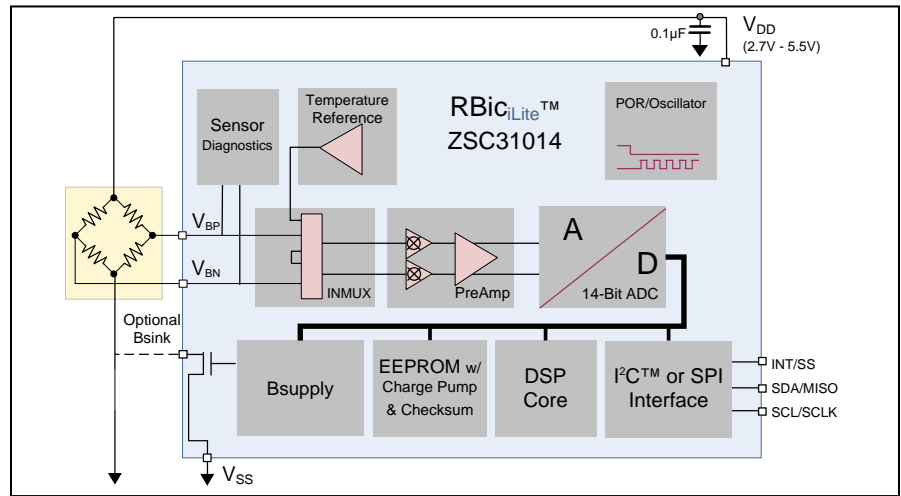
0.1µF

$V_{DD}$
(2.7V - 5.5V)

Sensor Diagnostics

Temperature Reference

RBic$_{iLite}$™
ZSC31014

POR/Oscillator

$V_{BP}$

$V_{BN}$

INMUX

PreAmp

A

D

14-Bit ADC

Optional Bsink

Bsupply

EEPROM w/ Charge Pump & Checksum

DSP Core

I$^2$C™ or SPI Interface

INT/SS

SDA/MISO

SCL/SCLK

$V_{SS}$